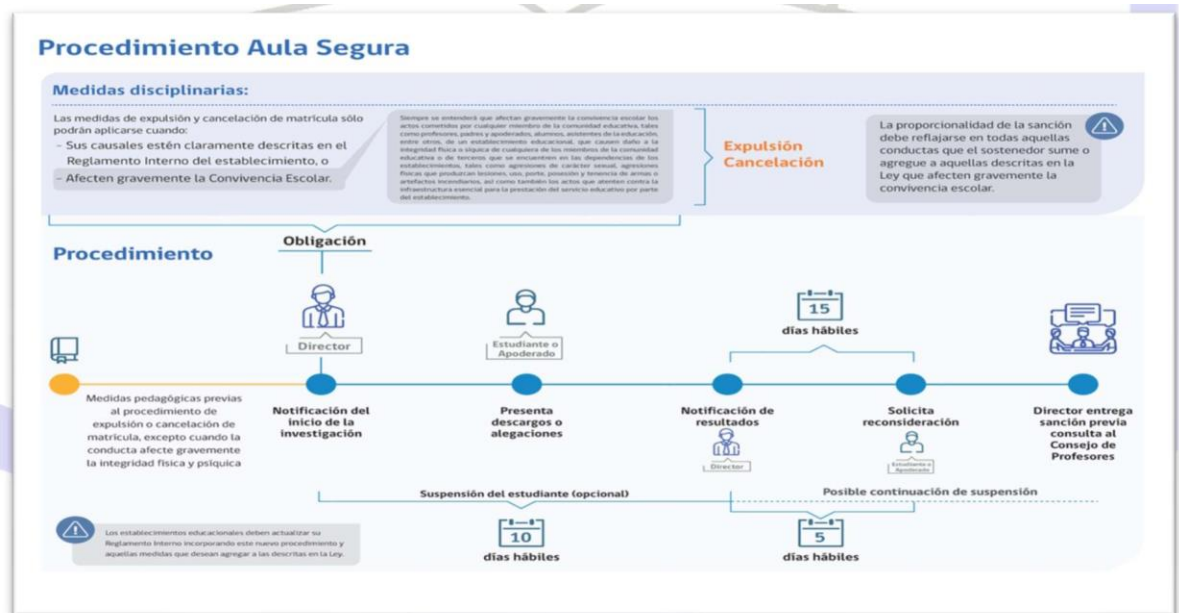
Procedimiento Aula Segura

Medidas disciplinarias:

Las medidas de expulsión y cancelación de matrícula sólo podrán aplicarse cuando:
- Sus causales estén claramente descritas en el Reglamento Interno del establecimiento, o
- Afecten gravemente la Convivencia Escolar.

Siempre se entenderá que afectan gravemente la convivencia escolar los actos cometidos por cualquier miembro de la comunidad educativa, tales como profesores, padres y apoderados, alumnos, asistentes de la educación, entre otros, de un establecimiento educacional, que causen daño a la integridad física o síquica de cualquiera de los miembros de la comunidad educativa o de terceros que se encuentren en las dependencias de los establecimientos, tales como agresiones de carácter sexual, agresiones físicas que produzcan lesiones, uso, porte, posesión y tenencia de armas o artefactos incendiarios, así como también los actos que atenten contra la infraestructura esencial para la prestación del servicio educativo por parte del establecimiento.

Expulsión
Cancelación

La proporcionalidad de la sanción debe reflajerse en todas aquellas conductas que el sostenedor sume o agregue a aquellas descritas en la Ley que afecten gravemente la convivencia escolar.

Procedimiento

Obligación

Director

Estudiante o Apoderado

15
días hábiles

Medidas pedagógicas previas al procedimiento de expulsión o cancelación de matrícula, excepto cuando la conducta afecte gravemente la integridad física y psíquica

Notificación del inicio de la investigación

Presenta descargos o alegaciones

Notificación de resultados

Director

Solicita reconsideración

Estudiante o Apoderado

Director entrega sanción previa consulta al Consejo de Profesores

Suspensión del estudiante (opcional)

Posible continuación de suspensión

Los establecimientos educacionales deben actualizar su Reglamento Interno incorporando este nuevo procedimiento y aquellas medidas que desean agregar a las descritas en la Ley.

10
días hábiles

5
días hábiles